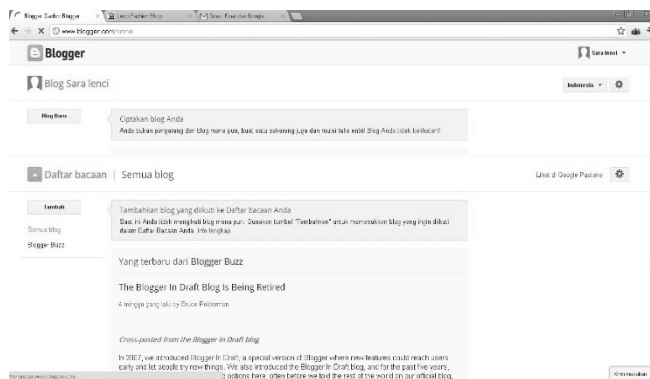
Blogger: Dasbor Blogger
Lenci Fashion Blog
Gmail: Email dari Google

www.blogger.com/home

Blogger

Sara lenci

Blog Sara lenci

Indonesia

Blog Baru

Ciptakan blog Anda

Anda bukan pengarang dari blog mana pun, buat satu sekarang juga dan mulai tulis entri! Blog Anda tidak terlihat?

Daftar bacaan | Semua blog

Lihat di Google Pembaca

Tambah

Tambahkan blog yang diikuti ke Daftar bacaan Anda

Baca ini Anda tidak mengikuti blog mana pun. Gunakan tombol "Tambahkan" untuk memasukkan blog yang ingin diikuti dalam Daftar Bacaan Anda. Info lengkap

Semua blog

Blogger Buzz

Yang terbaru dari Blogger Buzz

The Blogger In Draft Blog Is Being Retired

4 minggu yang lalu by Bruce Feldman

Cross-posted from the Blogger in Draft blog

In 2007, we introduced Blogger In Draft, a special version of Blogger where new features could reach users early and let people try new things. We also introduced the Blogger In Draft blog, and for the past five years, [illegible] options here, often before we told the rest of the world on our official blog,

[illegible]

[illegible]